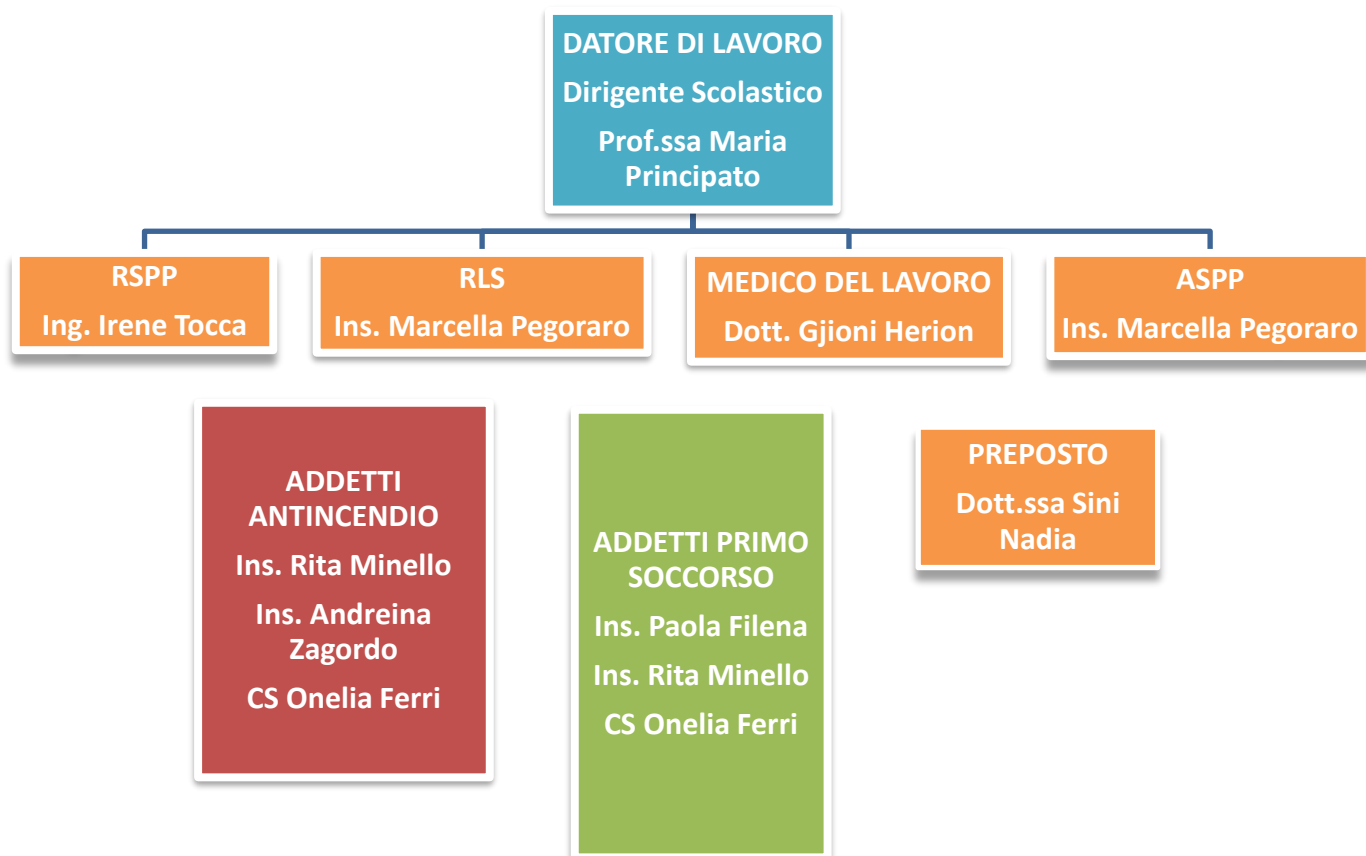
DATORE DI LAVORO

Dirigente Scolastico

Prof.ssa Maria Principato

RSPP

Ing. Irene Tocca

RLS

Ins. Marcella Pegoraro

MEDICO DEL LAVORO

Dott. Gjioni Herion

ASPP

Ins. Marcella Pegoraro

ADDETTI ANTINCENDIO

Ins. Rita Minello

Ins. Andreina Zagordo

CS Onelia Ferri

ADDETTI PRIMO SOCCORSO

Ins. Paola Filena

Ins. Rita Minello

CS Onelia Ferri

PREPOSTO

Dott.ssa Sini Nadia